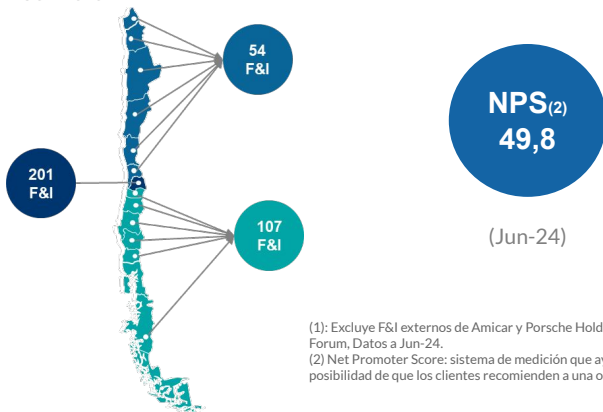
54
F&I

201
F&I

107
F&I

NPS$_{(2)}$
49,8

(Jun-24)

(1): Excluye F&I externos de Amicar y Porsche Hold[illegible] Forum, Datos a Jun-24.
(2) Net Promoter Score: sistema de medición que a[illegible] posibilidad de que los clientes recomienden a una o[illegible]